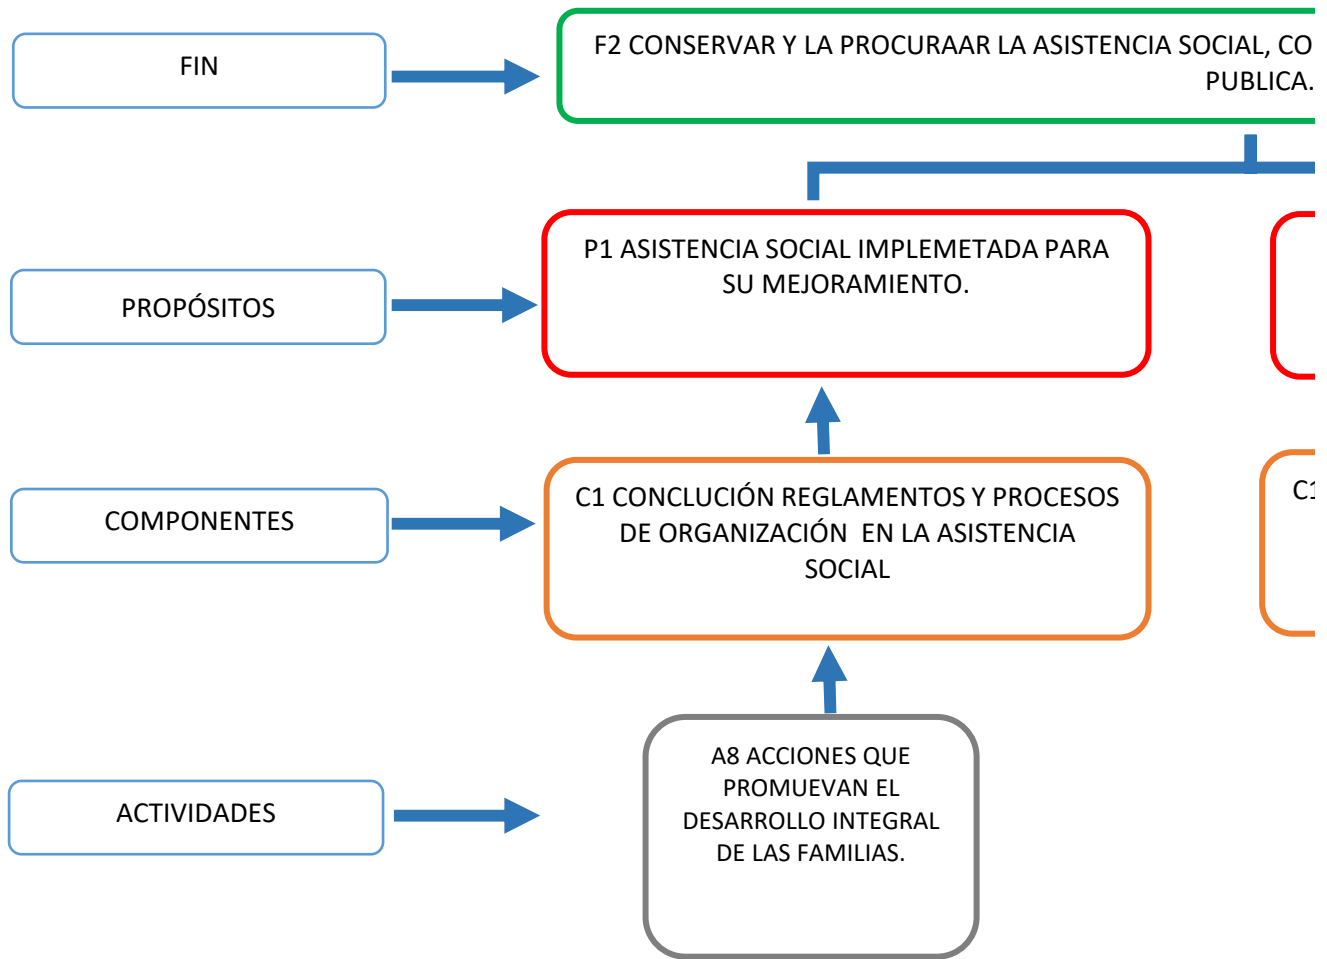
FIN

F2 CONSERVAR Y LA PROCURAAR LA ASISTENCIA SOCIAL, CO PUBLICA.

PROPÓSITOS

P1 ASISTENCIA SOCIAL IMPLEMETADA PARA SU MEJORAMIENTO.

COMPONENTES

C1 CONCLUCIÓN REGLAMENTOS Y PROCESOS DE ORGANIZACIÓN EN LA ASISTENCIA SOCIAL

C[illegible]

ACTIVIDADES

A8 ACCIONES QUE PROMUEVAN EL DESARROLLO INTEGRAL DE LAS FAMILIAS.